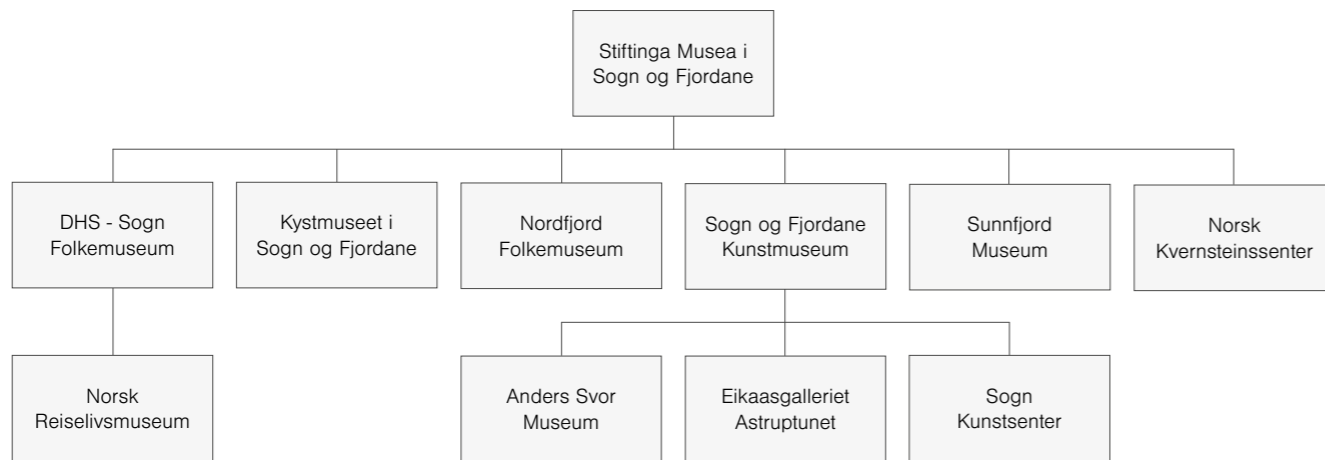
Stiftinga Musea i Sogn og Fjordane

DHS - Sogn Folkemuseum

Kystmuseet i Sogn og Fjordane

Nordfjord Folkemuseum

Sogn og Fjordane Kunstmuseum

Sunnfjord Museum

Norsk Kvernsteinssenter

Norsk Reiselivsmuseum

Anders Svor Museum

Eikaasgalleriet Astruptunet

Sogn Kunstsenter